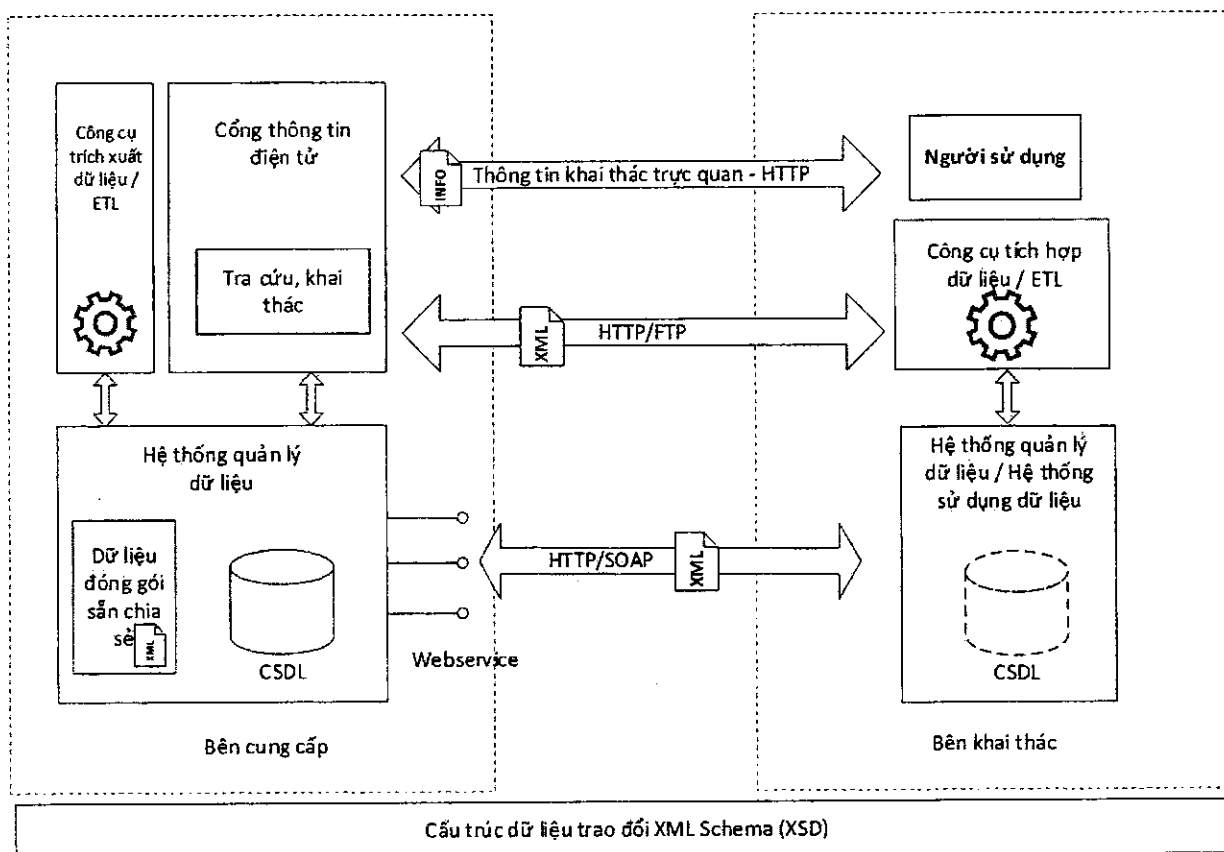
Công cụ trích xuất dữ liệu / ETL

Cổng thông tin điện tử

Tra cứu, khai thác

INFO

Thông tin khai thác trực quan - HTTP

Người sử dụng

Công cụ tích hợp dữ liệu / ETL

XML

HTTP/FTP

Hệ thống quản lý dữ liệu

Dữ liệu đóng gói sẵn chia sẻ

XML

CSDL

HTTP/SOAP

XML

Webservice

Hệ thống quản lý dữ liệu / Hệ thống sử dụng dữ liệu

CSDL

Bên cung cấp

Bên khai thác

Cấu trúc dữ liệu trao đổi XML Schema (XSD)